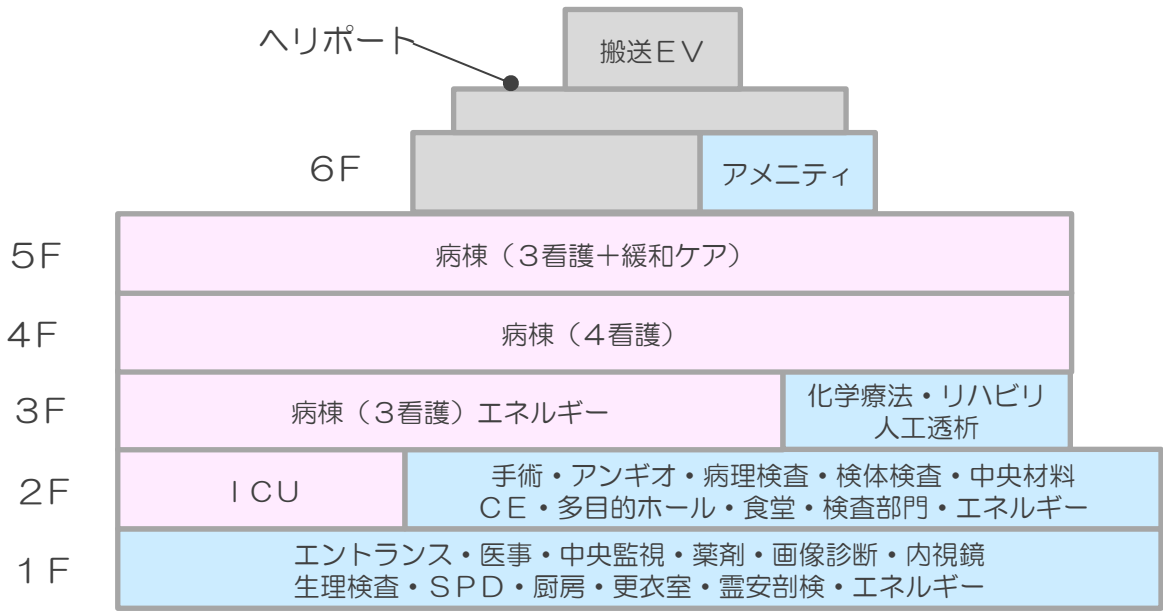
搬送EV

ヘリポート

6F

アメニティ

5F

病棟（3看護+緩和ケア）

4F

病棟（4看護）

3F

病棟（3看護）エネルギー

化学療法・リハビリ
人工透析

2F

ICU

手術・アンギオ・病理検査・検体検査・中央材料
CE・多目的ホール・食堂・検査部門・エネルギー

1F

エントランス・医事・中央監視・薬剤・画像診断・内視鏡
生理検査・SPD・厨房・更衣室・霊安剖検・エネルギー